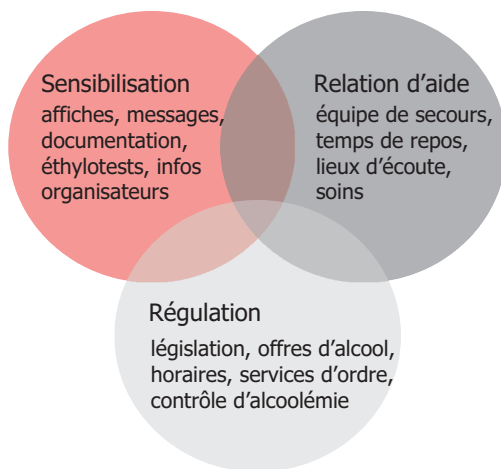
Sensibilisation
affiches, messages, documentation, éthylotests, infos organisateurs

Relation d'aide
équipe de secours, temps de repos, lieux d'écoute, soins

Régulation
législation, offres d'alcool, horaires, services d'ordre, contrôle d'alcoolémie